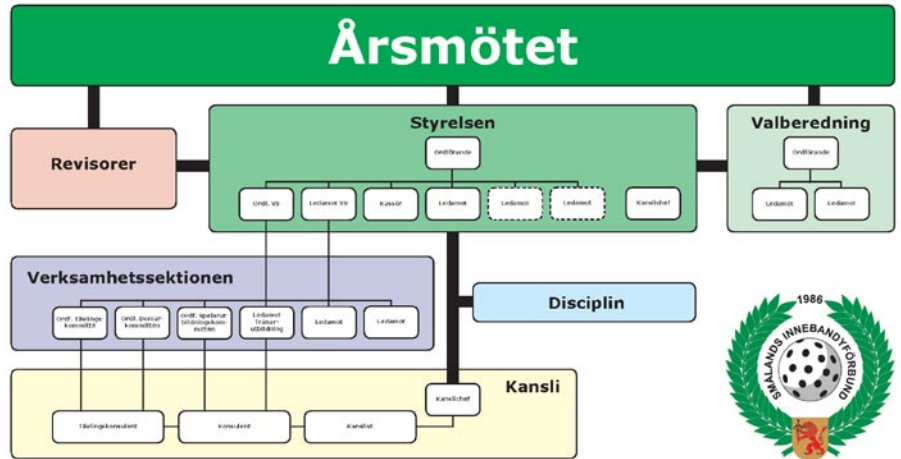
Årsmötet

Revisorer

Styrelsen

Ordförande

Ordf. VS

Ledamot VS

Kassör

Ledamot

Ledamot

Ledamot

Kanslichef

Valberedning

Ordförande

Ledamot

Ledamot

Verksamhetssektionen

Ordf. Tävlingskommittén

Ordf. Domarkommittén

Ordf. Spelarutbildningskommittén

Ledamot Tränarutbildning

Ledamot

Ledamot

Disciplin

Kansli

Kanslichef

Tävlingskonsulent

Konsulent

Kanslist

1986

SMÅLANDS INNEBANDYFÖRBUND